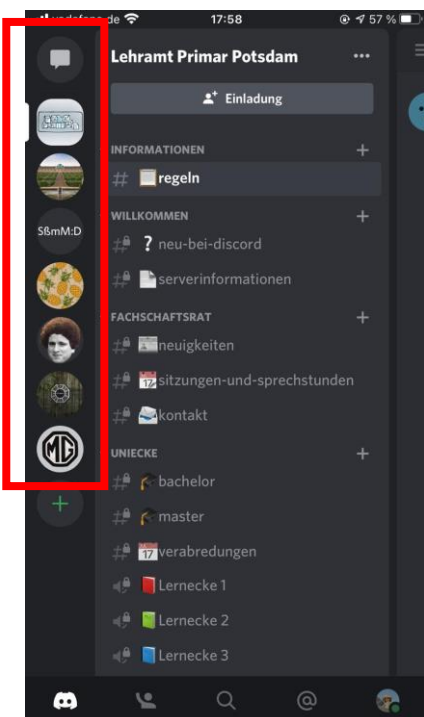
vodafone.de
17:58
57 %

SßmM:D

MG

Lehramt Primar Potsdam
...
Einladung

INFORMATIONEN
# regeln

WILLKOMMEN
# ? neu-bei-discord
# serverinformationen

FACHSCHAFTSRAT
# neuigkeiten
# sitzungen-und-sprechstunden
# kontakt

UNIECKE
# bachelor
# master
# verabredungen
Lernecke 1
Lernecke 2
Lernecke 3